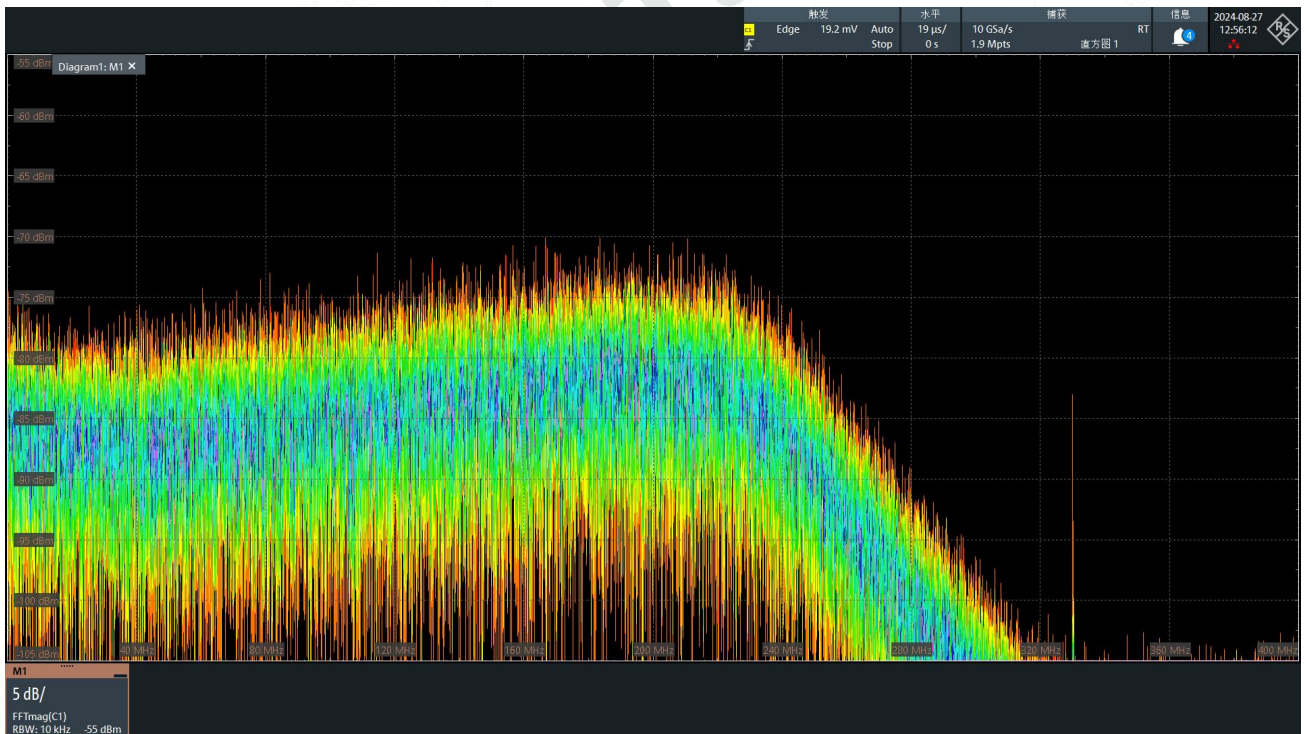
触发 水平 捕获 信息
C1 Edge 19.2 mV Auto Stop
19 µs/ 0 s
10 GSa/s 1.9 Mpts 直方图 1 RT
4
2024-08-27 12:56:12

-55 dBm Diagram1: M1 ×
-60 dBm
-65 dBm
-70 dBm
-75 dBm
-80 dBm
-85 dBm
-90 dBm
-95 dBm
-100 dBm
-105 dBm
40 MHz 80 MHz 120 MHz 160 MHz 200 MHz 240 MHz 280 MHz 320 MHz 360 MHz 400 MHz

M1
5 dB/
FFTmag(C1)
RBW: 10 kHz -55 dBm